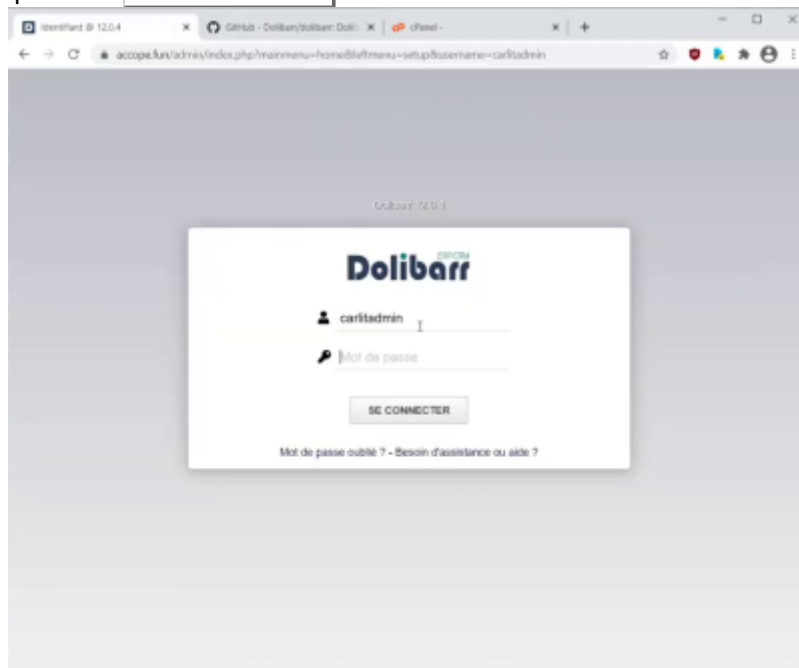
Identifiant @ 12.0.4

GitHub - Dolibarr/dolibarr: Doli

cPanel -

accope.fun/admin/index.php?mainmenu=home&leftmenu=setup&username=carlitadmin

Dolibarr 12.0.4

Dolibarr ERP CRM

carlitadmin

Mot de passe

SE CONNECTER

Mot de passe oublié ? - Besoin d'assistance ou aide ?